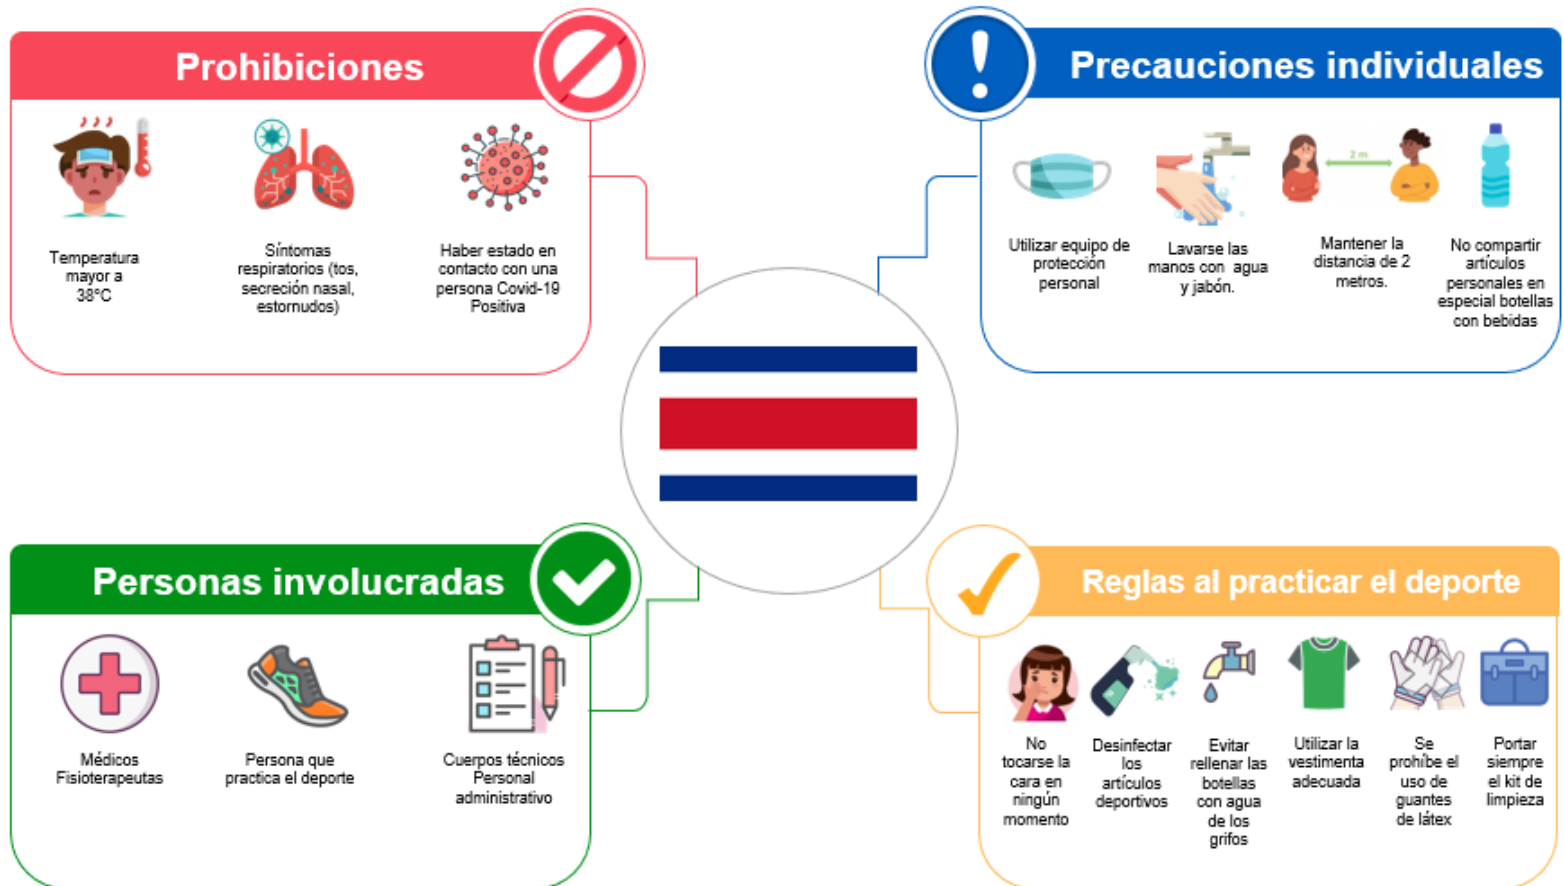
Prohibiciones

Temperatura mayor a 38°C

Síntomas respiratorios (tos, secreción nasal, estornudos)

Haber estado en contacto con una persona Covid-19 Positiva

Precauciones individuales

Utilizar equipo de protección personal

Lavarse las manos con agua y jabón.

2 m

Mantener la distancia de 2 metros.

No compartir artículos personales en especial botellas con bebidas

Personas involucradas

Médicos Fisioterapeutas

Persona que practica el deporte

Cuerpos técnicos Personal administrativo

Reglas al practicar el deporte

No tocarse la cara en ningún momento

Desinfectar los artículos deportivos

Evitar rellenar las botellas con agua de los grifos

Utilizar la vestimenta adecuada

Se prohíbe el uso de guantes de látex

Portar siempre el kit de limpieza